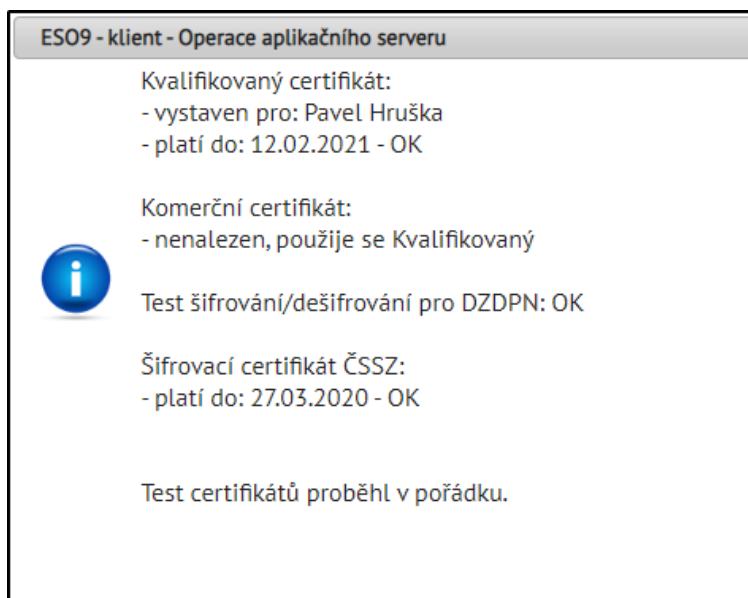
ESO9 - klient - Operace aplikačního serveru

Kvalifikovaný certifikát:
- vystaven pro: Pavel Hruška
- platí do: 12.02.2021 - OK

Komerční certifikát:
- nenalezen, použije se Kvalifikovaný

Test šifrování/dešifrování pro DZDPN: OK

Šifrovací certifikát ČSSZ:
- platí do: 27.03.2020 - OK

Test certifikátů proběhl v pořádku.